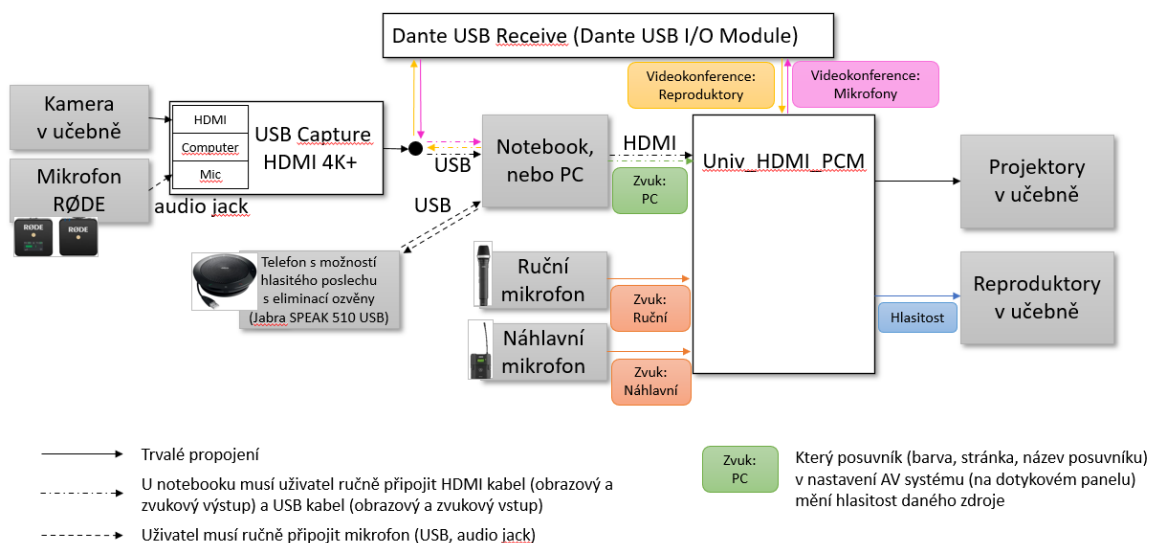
Dante USB Receive (Dante USB I/O Module)

Kamera v učebně

Mikrofon RØDE

RØDE RØDE

HDMI
Computer
Mic

USB Capture HDMI 4K+

audio jack

USB

USB

Notebook, nebo PC

HDMI

Zvuk: PC

Videokonference: Reproduktory

Videokonference: Mikrofony

Univ_HDMI_PCM

Projektory v učebně

Telefon s možností hlasitého poslechu s eliminací ozvěny (Jabra SPEAK 510 USB)

Ruční mikrofon

Zvuk: Ruční

Náhlavní mikrofon

Zvuk: Náhlavní

Reproduktory v učebně

Hlasitost

Trvalé propojení

U notebooku musí uživatel ručně připojit HDMI kabel (obrazový a zvukový výstup) a USB kabel (obrazový a zvukový vstup)

Uživatel musí ručně připojit mikrofon (USB, audio jack)

Zvuk: PC

Který posuvník (barva, stránka, název posuvníku) v nastavení AV systému (na dotykovém panelu) mění hlasitost daného zdroje